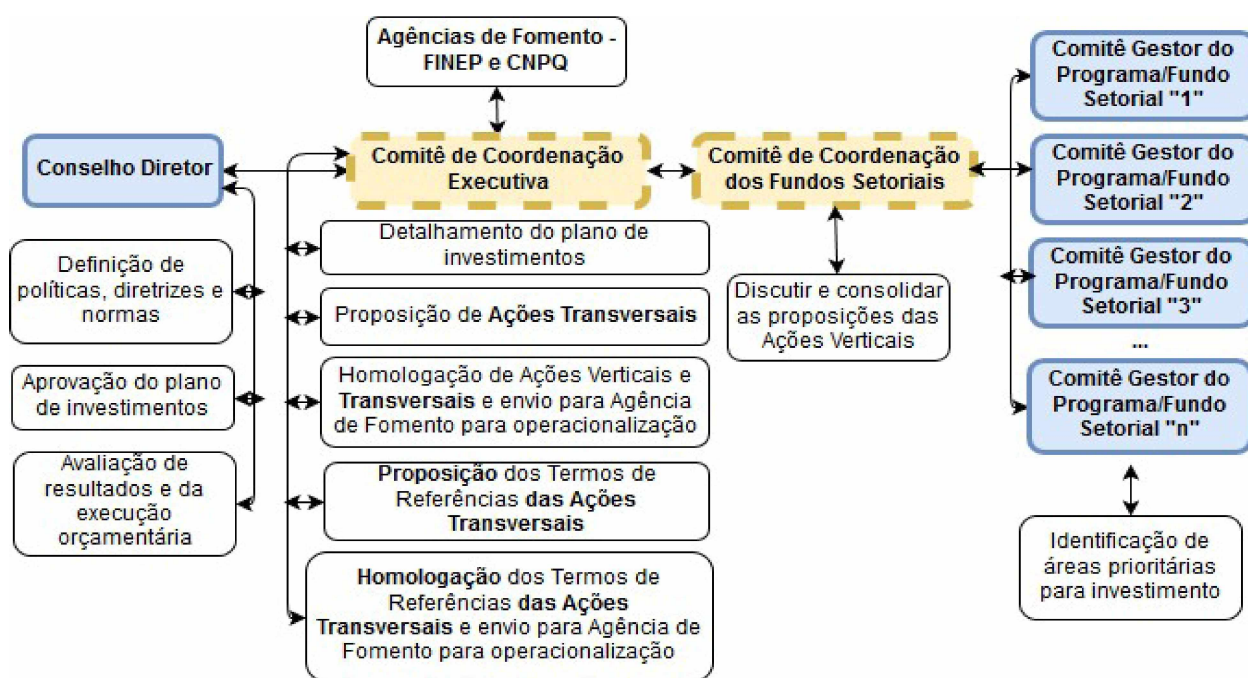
Agências de Fomento - FINEP e CNPQ

Conselho Diretor

Comitê de Coordenação Executiva

Comitê de Coordenação dos Fundos Setoriais

Comitê Gestor do Programa/Fundo Setorial "1"

Comitê Gestor do Programa/Fundo Setorial "2"

Comitê Gestor do Programa/Fundo Setorial "3"

...

Comitê Gestor do Programa/Fundo Setorial "n"

Definição de políticas, diretrizes e normas

Aprovação do plano de investimentos

Avaliação de resultados e da execução orçamentária

Detalhamento do plano de investimentos

Proposição de Ações Transversais

Homologação de Ações Verticais e Transversais e envio para Agência de Fomento para operacionalização

Proposição dos Termos de Referências das Ações Transversais

Homologação dos Termos de Referências das Ações Transversais e envio para Agência de Fomento para operacionalização

Discutir e consolidar as proposições das Ações Verticais

Identificação de áreas prioritárias para investimento